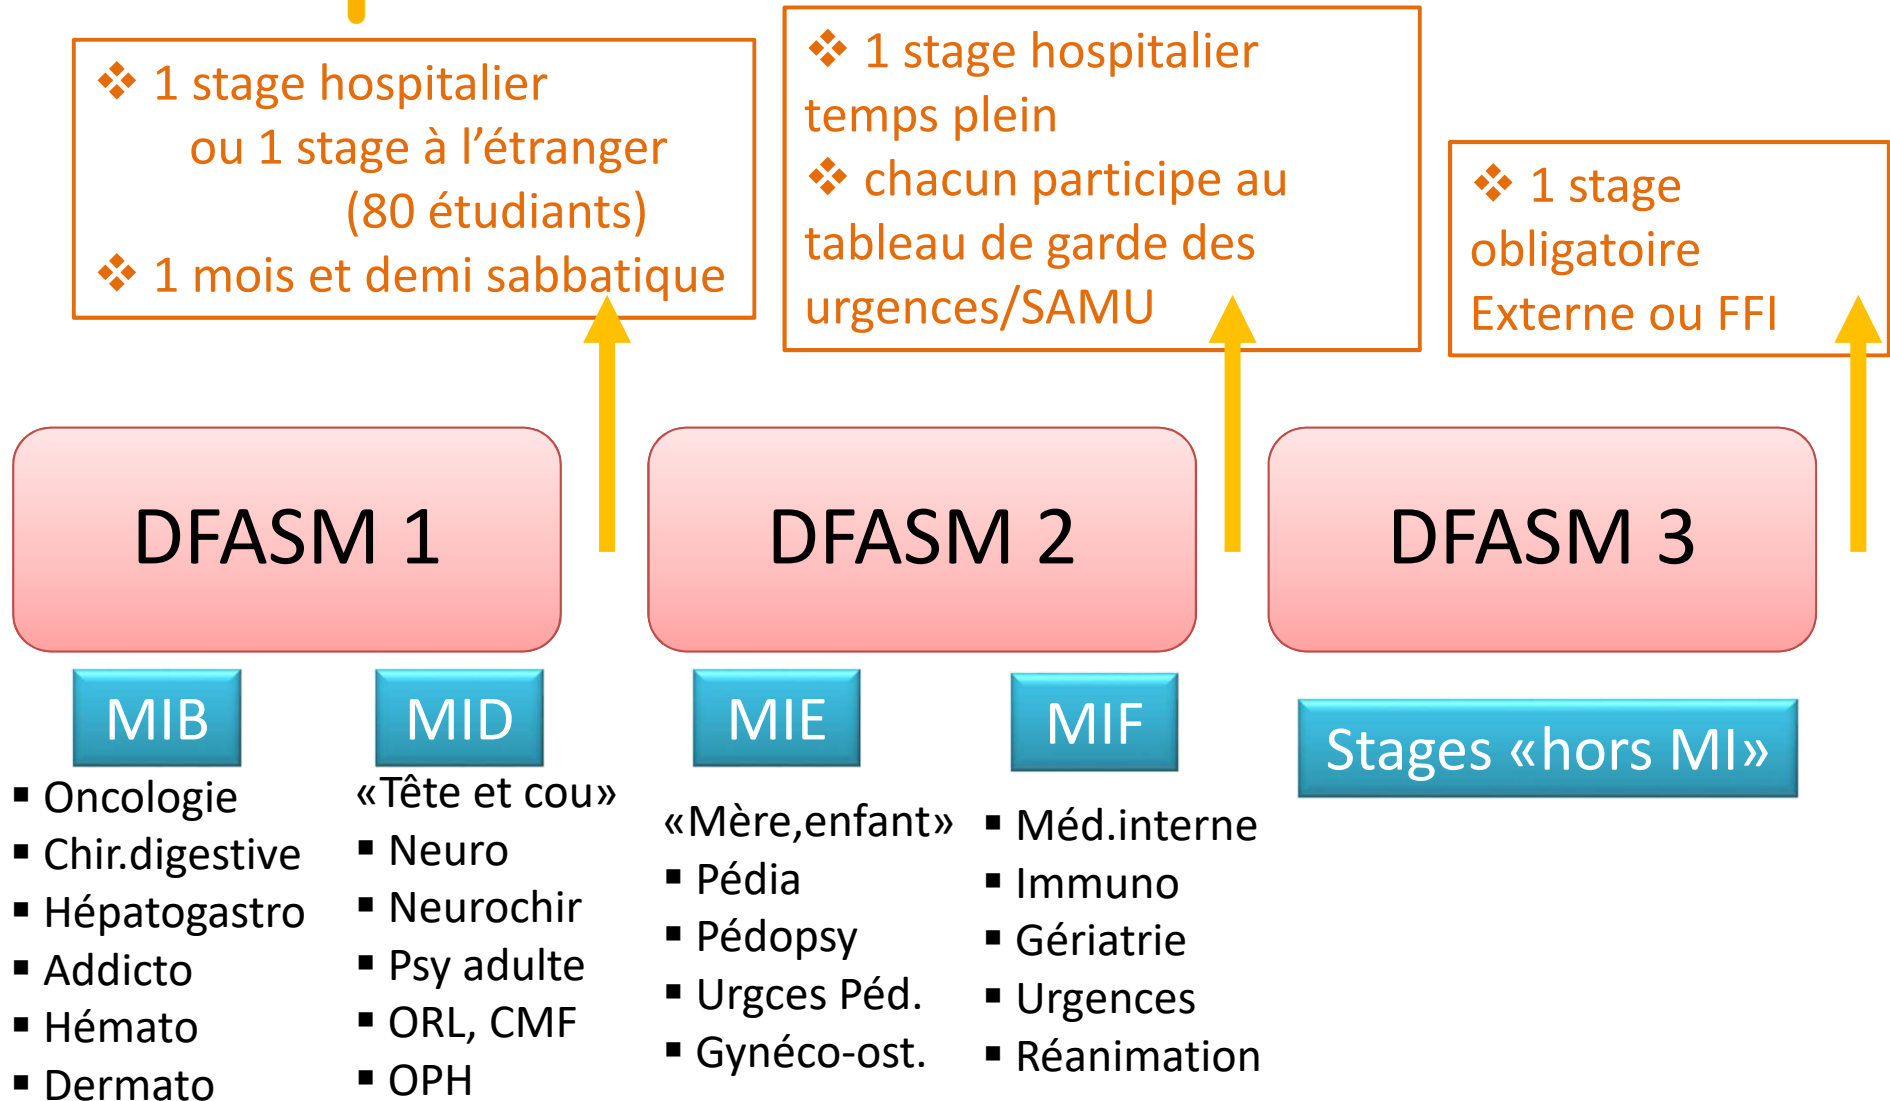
❖ 1 stage hospitalier ou 1 stage à l'étranger (80 étudiants)
❖ 1 mois et demi sabbatique

❖ 1 stage hospitalier temps plein
❖ chacun participe au tableau de garde des urgences/SAMU

❖ 1 stage obligatoire Externe ou FFI

DFASM 1

DFASM 2

DFASM 3

MIB
▪ Oncologie
▪ Chir.digestive
▪ Hépatogastro
▪ Addicto
▪ Hémato
▪ Dermato

MID
«Tête et cou»
▪ Neuro
▪ Neurochir
▪ Psy adulte
▪ ORL, CMF
▪ OPH

MIE
«Mère,enfant»
▪ Pédia
▪ Pédopsy
▪ Urgces Péd.
▪ Gynéco-ost.

MIF
▪ Méd.interne
▪ Immuno
▪ Gériatrie
▪ Urgences
▪ Réanimation

Stages «hors MI»